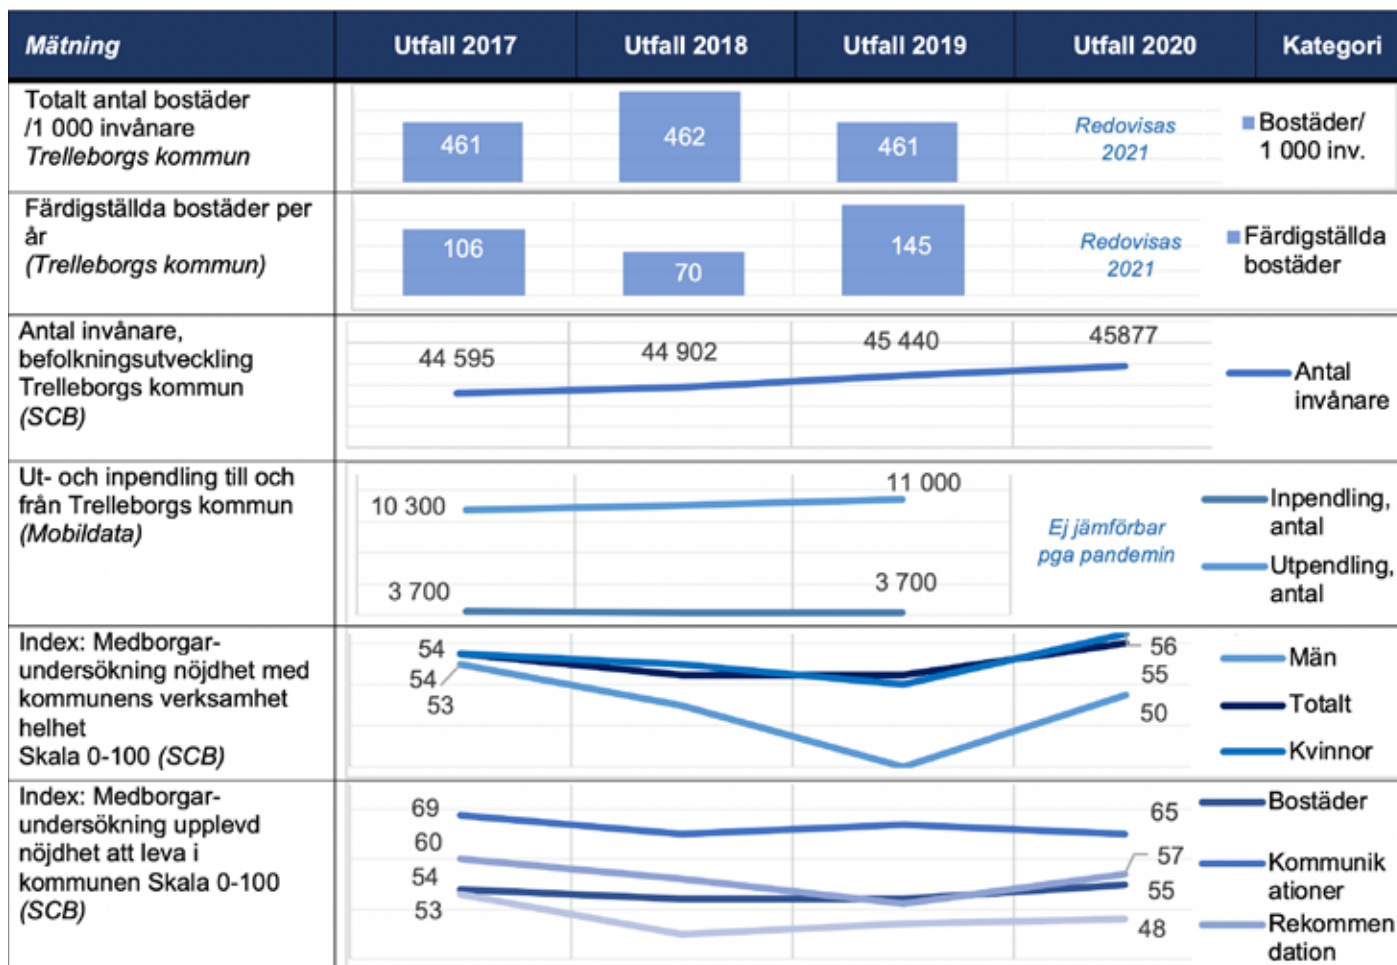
| Mätning | Utfall 2017 | Utfall 2018 | Utfall 2019 | Utfall 2020 | Kategori |
|---|---|---|---|---|---|
| Totalt antal bostäder /1 000 invånare *Trelleborgs kommun* | 461 | 462 | 461 | *Redovisas 2021* | Bostäder/ 1 000 inv. |
| Färdigställda bostäder per år *(Trelleborgs kommun)* | 106 | 70 | 145 | *Redovisas 2021* | Färdigställda bostäder |
| Antal invånare, befolkningsutveckling Trelleborgs kommun *(SCB)* | 44 595 | 44 902 | 45 440 | 45877 | Antal invånare |
| Ut- och inpendling till och från Trelleborgs kommun *(Mobildata)* | 10 300<br>3 700 | | 11 000<br>3 700 | *Ej jämförbar pga pandemin* | Inpendling, antal<br>Utpendling, antal |
| Index: Medborgar-undersökning nöjdhet med kommunens verksamhet helhet Skala 0-100 *(SCB)* | 54<br>54<br>53 | | | 56<br>55<br>50 | Män<br>Totalt<br>Kvinnor |
| Index: Medborgar-undersökning upplevd nöjdhet att leva i kommunen Skala 0-100 *(SCB)* | 69<br>60<br>54<br>53 | | | 65<br>57<br>55<br>48 | Bostäder<br>Kommunikationer<br>Rekommendation |